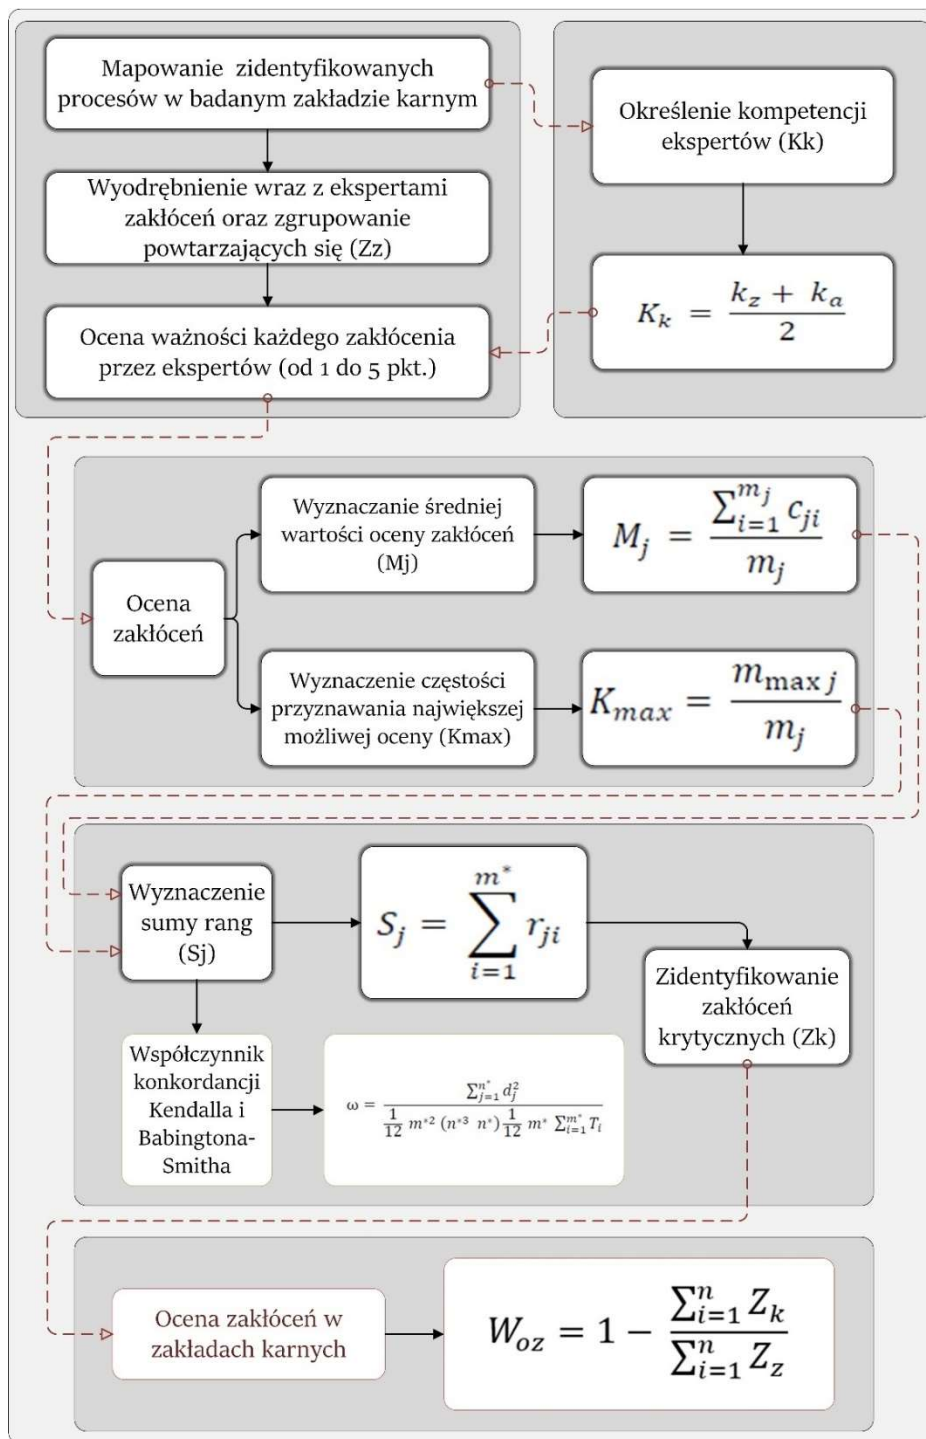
Mapowanie zidentyfikowanych procesów w badanym zakładzie karnym

Wyodrębnienie wraz z ekspertami zakłóceń oraz zgrupowanie powtarzających się (Zz)

Ocena ważności każdego zakłócenia przez ekspertów (od 1 do 5 pkt.)

Określenie kompetencji ekspertów (Kk)

$K_k = \frac{k_z + k_a}{2}$

Ocena zakłóceń

Wyznaczanie średniej wartości oceny zakłóceń (Mj)

$M_j = \frac{\sum_{i=1}^{m_j} c_{ji}}{m_j}$

Wyznaczenie częstości przyznawania największej możliwej oceny (Kmax)

$K_{max} = \frac{m_{\max j}}{m_j}$

Wyznaczenie sumy rang (Sj)

$S_j = \sum_{i=1}^{m^*} r_{ji}$

Zidentyfikowanie zakłóceń krytycznych (Zk)

Współczynnik konkordancji Kendalla i Babingtona-Smitha

$\omega = \frac{\sum_{j=1}^{n^*} d_j^2}{\frac{1}{12} m^{*2} (n^{*3} \; n^*) \frac{1}{12} m^* \sum_{i=1}^{m^*} T_i}$

Ocena zakłóceń w zakładach karnych

$W_{oz} = 1 - \frac{\sum_{i=1}^{n} Z_k}{\sum_{i=1}^{n} Z_z}$